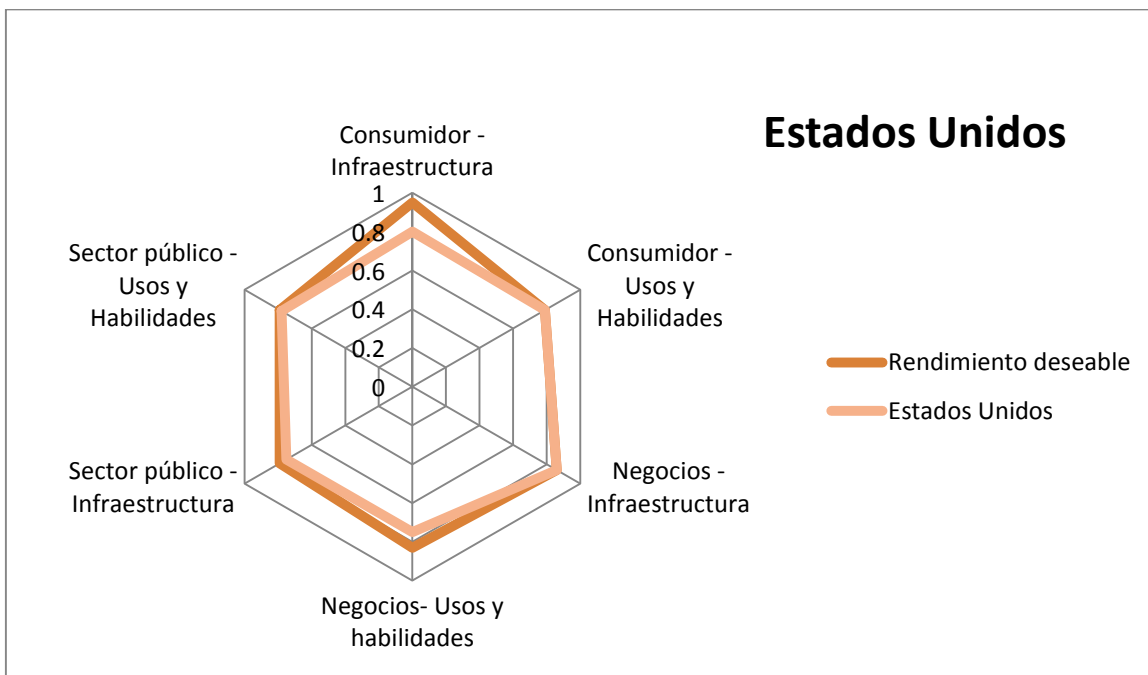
Estados Unidos

Consumidor - Infraestructura

1
0.8
0.6
0.4
0.2
0

Consumidor - Usos y Habilidades

Negocios - Infraestructura

Negocios- Usos y habilidades

Sector público - Infraestructura

Sector público - Usos y Habilidades

Rendimiento deseable
Estados Unidos